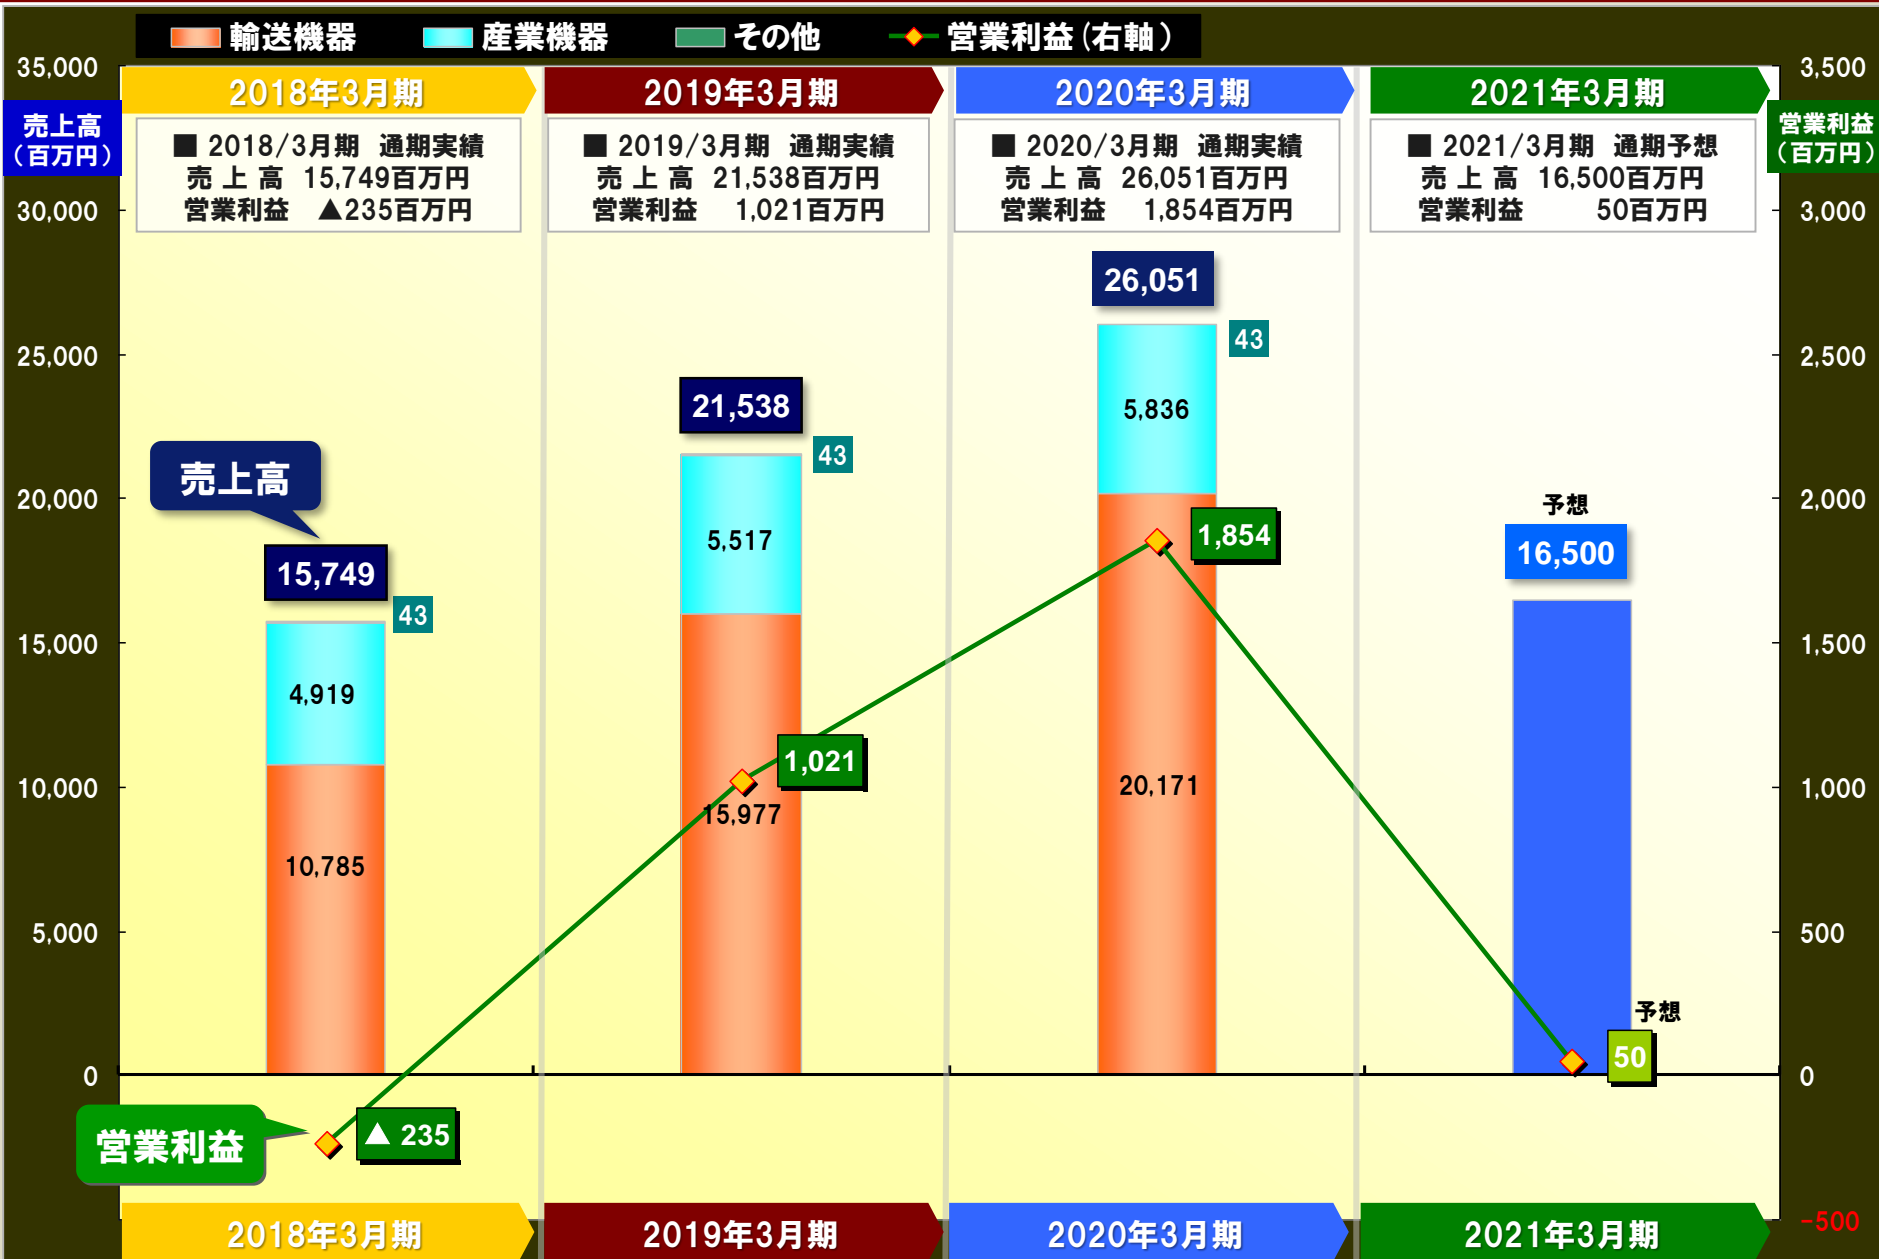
輸送機器 産業機器 その他 営業利益(右軸)

35,000
売上高(百万円)
30,000
25,000
20,000
15,000
10,000
5,000
0

3,500
営業利益(百万円)
3,000
2,500
2,000
1,500
1,000
500
0
-500

2018年3月期
■ 2018/3月期 通期実績
売 上 高 15,749百万円
営業利益 ▲235百万円

2019年3月期
■ 2019/3月期 通期実績
売 上 高 21,538百万円
営業利益 1,021百万円

2020年3月期
■ 2020/3月期 通期実績
売 上 高 26,051百万円
営業利益 1,854百万円

2021年3月期
■ 2021/3月期 通期予想
売 上 高 16,500百万円
営業利益 50百万円

売上高
15,749
43
4,919
10,785

21,538
43
5,517
15,977
1,021

26,051
43
5,836
20,171
1,854

予想
16,500
予想
50

営業利益
▲ 235

2018年3月期
2019年3月期
2020年3月期
2021年3月期